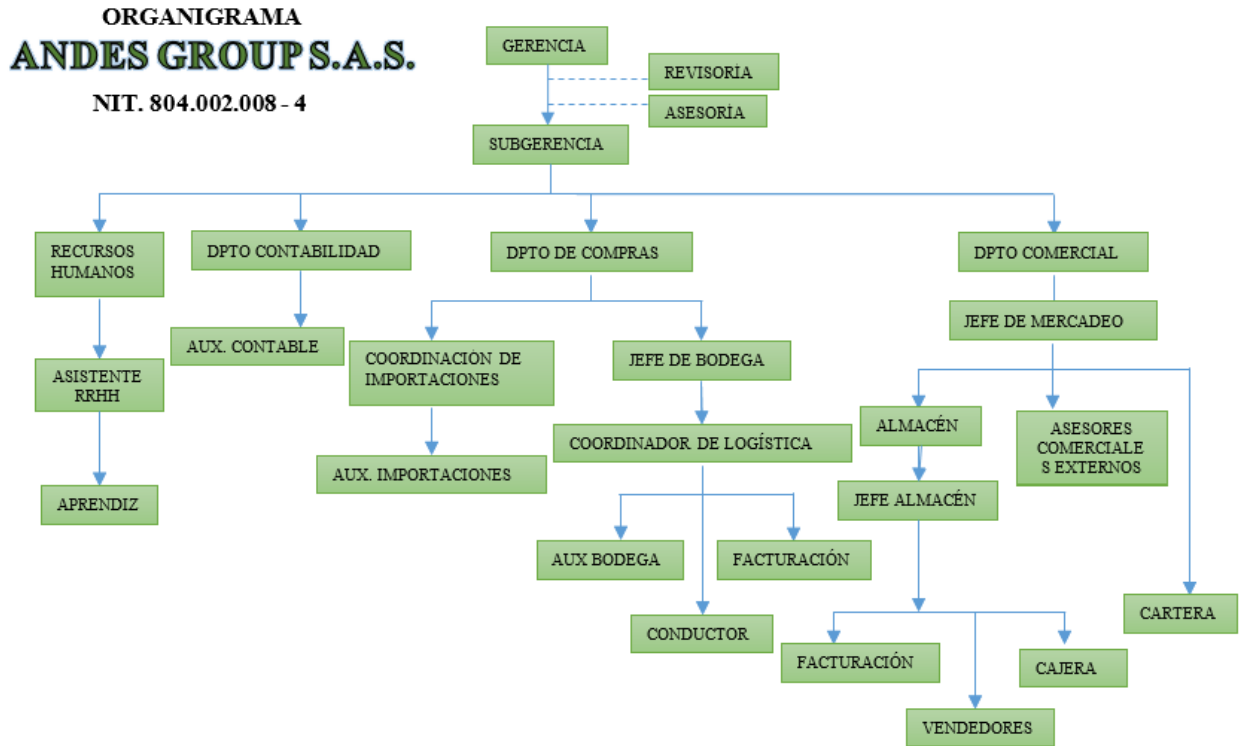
ORGANIGRAMA
ANDES GROUP S.A.S.
NIT. 804.002.008 - 4

GERENCIA
REVISORIA
ASESORIA
SUBGERENCIA

RECURSOS HUMANOS
ASISTENTE RRHH
APRENDIZ

DPTO CONTABILIDAD
AUX. CONTABLE

DPTO DE COMPRAS
COORDINACIÓN DE IMPORTACIONES
AUX. IMPORTACIONES
JEFE DE BODEGA
COORDINADOR DE LOGÍSTICA
AUX BODEGA
FACTURACIÓN
CONDUCTOR

DPTO COMERCIAL
JEFE DE MERCADEO
ALMACÉN
JEFE ALMACÉN
FACTURACIÓN
CAJERA
VENDEDORES
ASESORES COMERCIALE S EXTERNOS
CARTERA